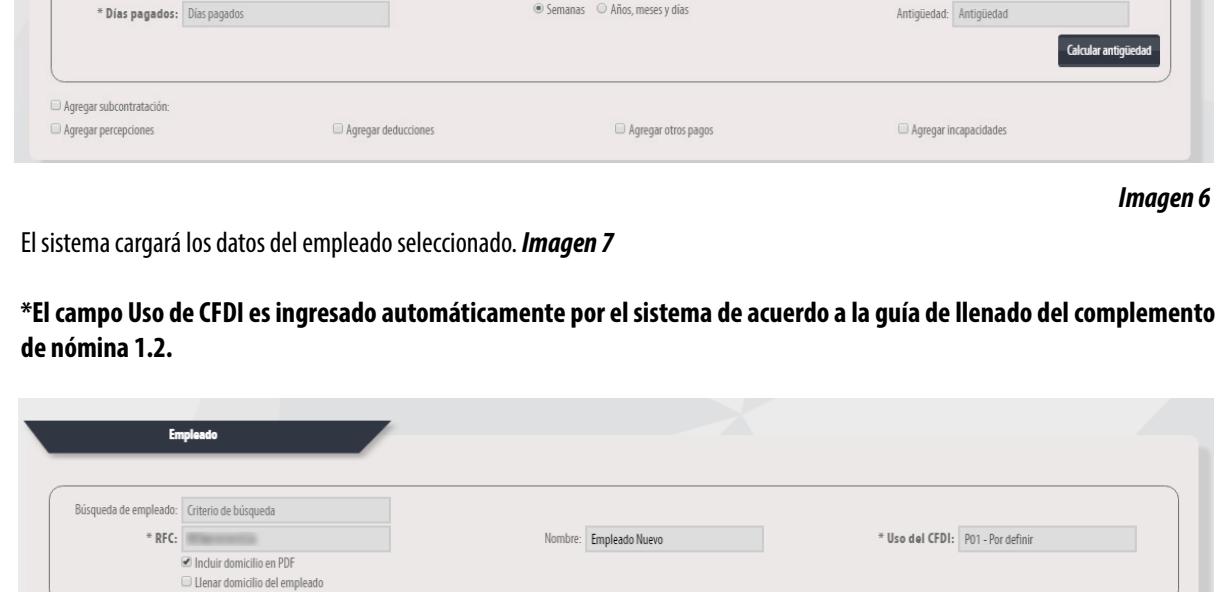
* Días pagados: Días pagados

Semanas Años, meses y días

Antigüedad: Antigüedad

Calcular antigüedad

Agregar subcontratación:

Agregar percepciones

Agregar deducciones

Agregar otros pagos

Agregar incapacidades

*Imagen 6*

El sistema cargará los datos del empleado seleccionado. *Imagen 7*

**\*El campo Uso de CFDI es ingresado automáticamente por el sistema de acuerdo a la guía de llenado del complemento de nómina 1.2.**

Empleado

Búsqueda de empleado: Criterio de búsqueda

* RFC: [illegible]

Incluir domicilio en PDF

Llenar domicilio del empleado

Nombre: Empleado Nuevo

* Uso del CFDI: P01 - Por definir